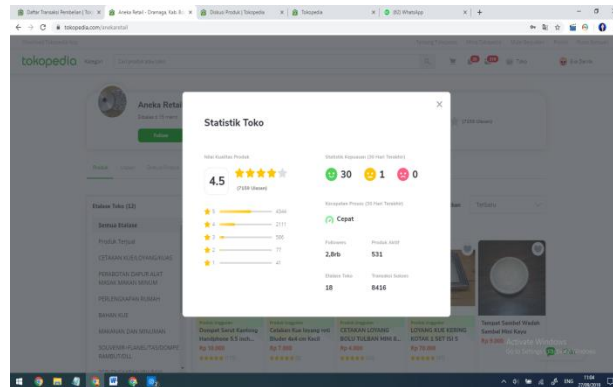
Daftar Transaksi Pembelian | Tok ×
Aneka Retail - Dramaga Kab. B ×
Diskusi Produk | Tokopedia ×
Tokopedia ×
(82) WhatsApp ×
+

tokopedia.com/anekaretail

tokopedia
Kategori
Cari produk atau toko

Aneka Retail
Follow

Etalase Toko (32)
Semua Etalase
Produk Terjual
CETAKAN KUE & DINGKULAG
PERABOTAN DAPUR ALAT MASAK MINUM
PERLENGKAPAN RUMAH
BAHAN KUE
MAKANAN DAN MINUMAN
SOUVENIR PLANEL TAS GOWPC KAMBUT/TILL

Terbaru

Statistik Toko

Nilai Kualitas Produk
4.5
(7108 Ulasan)
5 4344
4 2111
3 555
2 77
1 41

Statistik Kepuasan (30 Hari Terakhir)
30
1
0

Kecepatan Proses (30 Hari Terakhir)
Cepat

Followers
2,8rb
Produk Aktif
531

Etalase Toko
18
Transaksi Sukses
8416

Dompet Serut Kantong Handphone 5.5 inch
Rp 10.000
Cetakan Kue Loyang mk Bluder dad-on Kecil
Rp 7.000
CETAKAN LOYANG BOLU TULBAN MIX 8...
Rp 4.000
LOYANG KUE KERING KOTAK 1 SET ISI 5
Rp 70.000
Tempat Sambal Wadah Sambel Mini Kayu
Rp 8.000

Activate Windows
Go to Settings to activate Windows.

ENG 11:04 27/08/2018